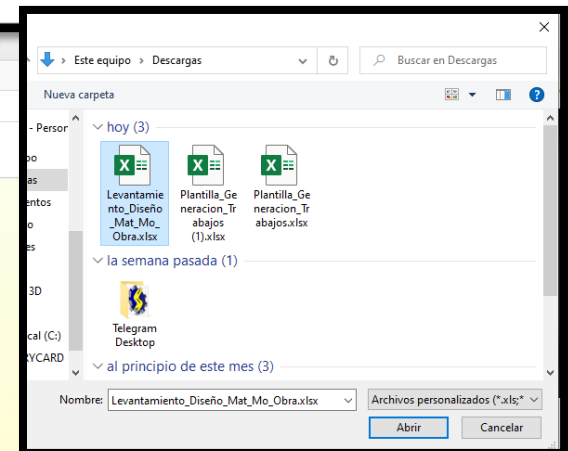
×

Este equipo › Descargas

Buscar en Descargas

Nueva carpeta

- Person
po
as
entos
o
es
3D
cal (C:)
RYCARD

hoy (3)

Levantamiento_Diseño_Mat_Mo_Obra.xlsx

Plantilla_Generacion_Trabajos (1).xlsx

Plantilla_Generacion_Trabajos.xlsx

la semana pasada (1)

Telegram Desktop

al principio de este mes (3)

Nombre: Levantamiento_Diseño_Mat_Mo_Obra.xlsx

Archivos personalizados (*.xls;*

Abrir

Cancelar